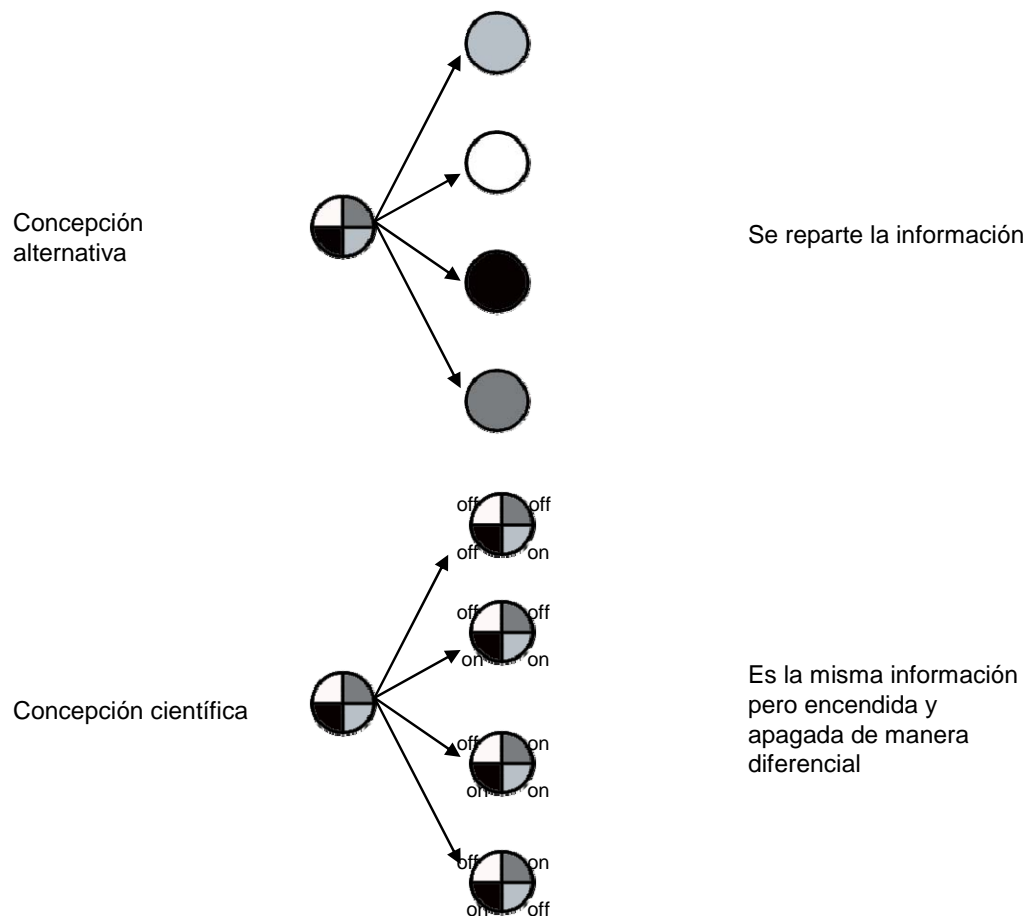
Concepción alternativa

Se reparte la información

off off
off on

off off
on on

off on
on on

off on
on off

Concepción científica

Es la misma información pero encendida y apagada de manera diferencial